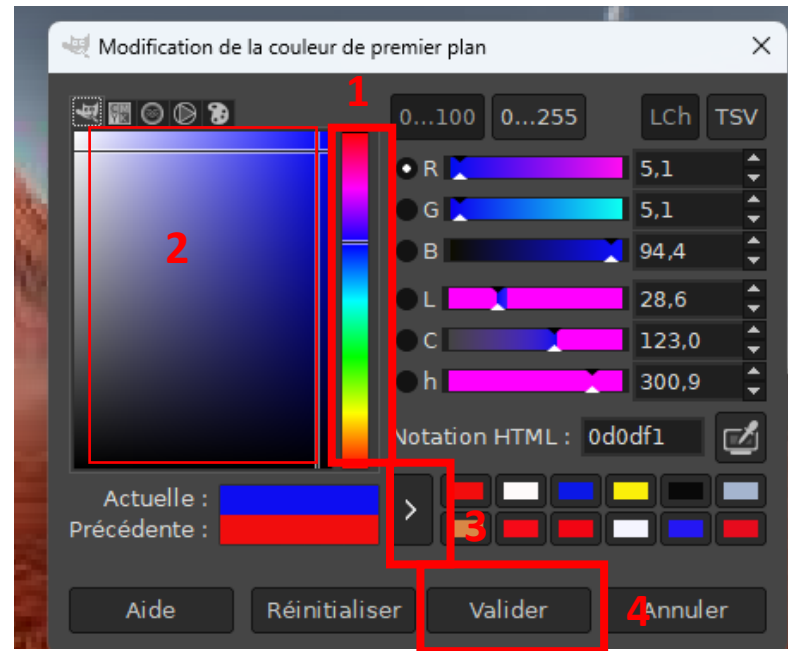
Modification de la couleur de premier plan

1

2

0...100 0...255 LCh TSV

R 5,1
G 5,1
B 94,4
L 28,6
C 123,0
h 300,9

Notation HTML : 0d0df1

Actuelle :
Précédente :

3

Aide Réinitialiser Valider 4 Annuler